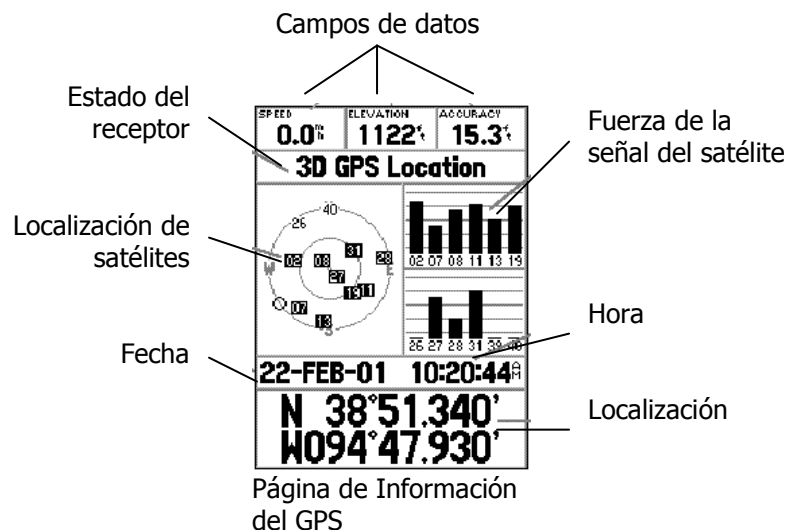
Campos de datos

Estado del receptor

SPEED 0.0 mh | ELEVATION 1122 ft | ACCURACY 15.3 ft

3D GPS Location

Fuerza de la señal del satélite

Localización de satélites

40
26
W
02 08 31
27 28
E
13 11
07
13
S

02 07 08 11 13 19

26 27 28 31 39 40

Hora

Fecha

22-FEB-01 10:20:44 AM

N 38°51.340'
W094°47.930'

Localización

Página de Información del GPS